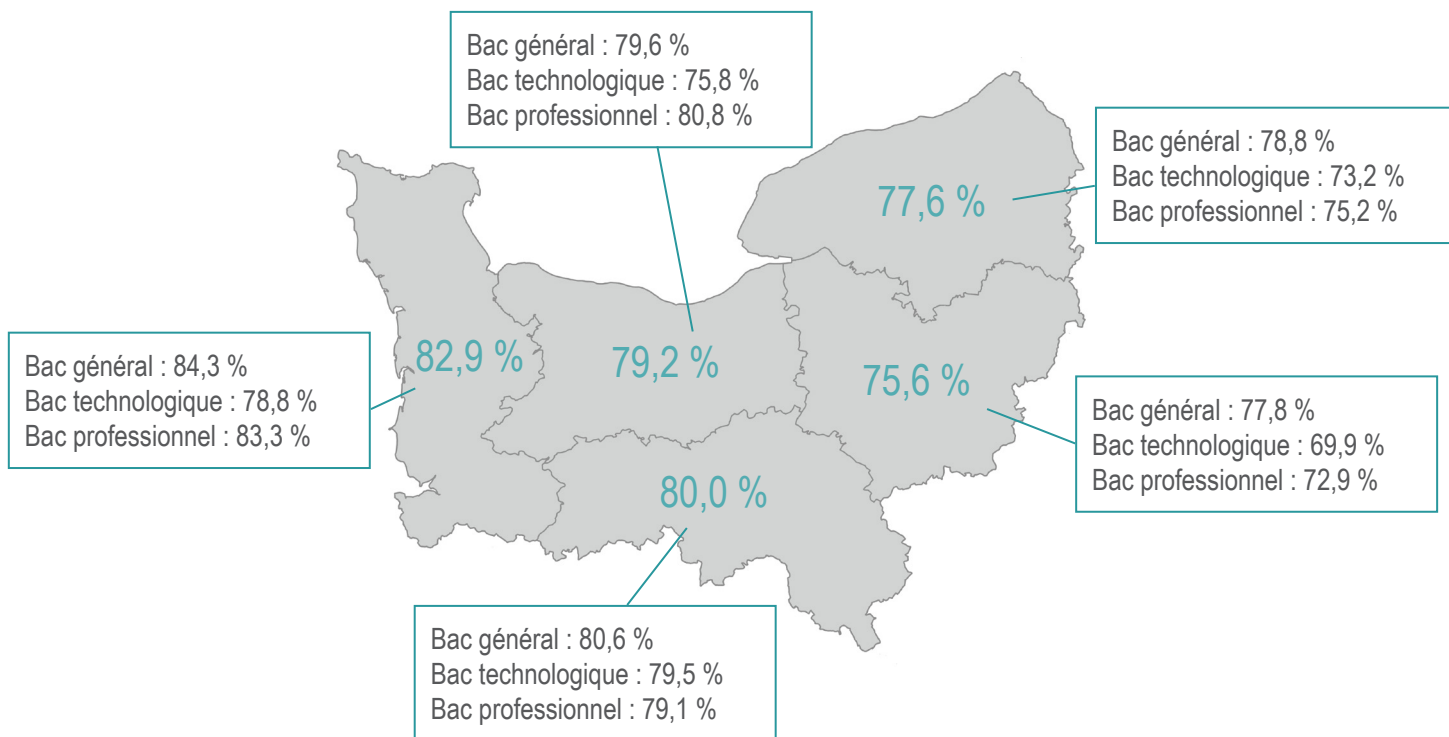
Bac général : 79,6 %
Bac technologique : 75,8 %
Bac professionnel : 80,8 %

Bac général : 78,8 %
Bac technologique : 73,2 %
Bac professionnel : 75,2 %

77,6 %

Bac général : 84,3 %
Bac technologique : 78,8 %
Bac professionnel : 83,3 %

82,9 %

79,2 %

75,6 %

Bac général : 77,8 %
Bac technologique : 69,9 %
Bac professionnel : 72,9 %

80,0 %

Bac général : 80,6 %
Bac technologique : 79,5 %
Bac professionnel : 79,1 %